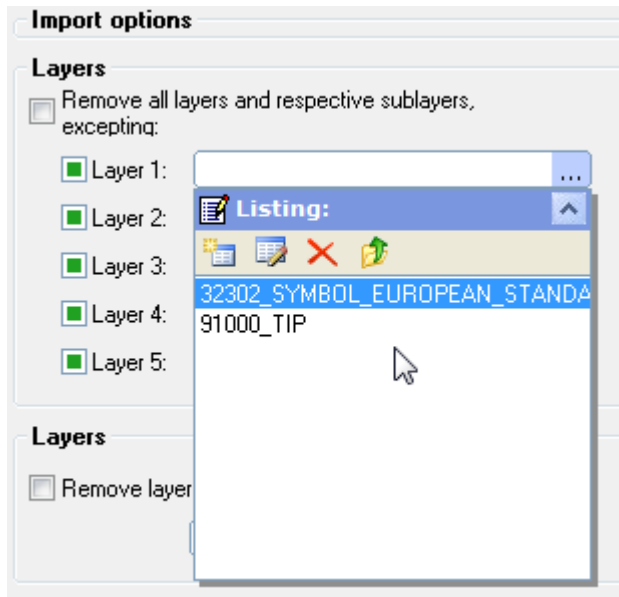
Import options

Layers

Remove all layers and respective sublayers, excepting:

Layer 1:

...

Layer 2:

Layer 3:

Layer 4:

Layer 5:

Listing:

32302_SYMBOL_EUROPEAN_STANDA

91000_TIP

Layers

Remove layer